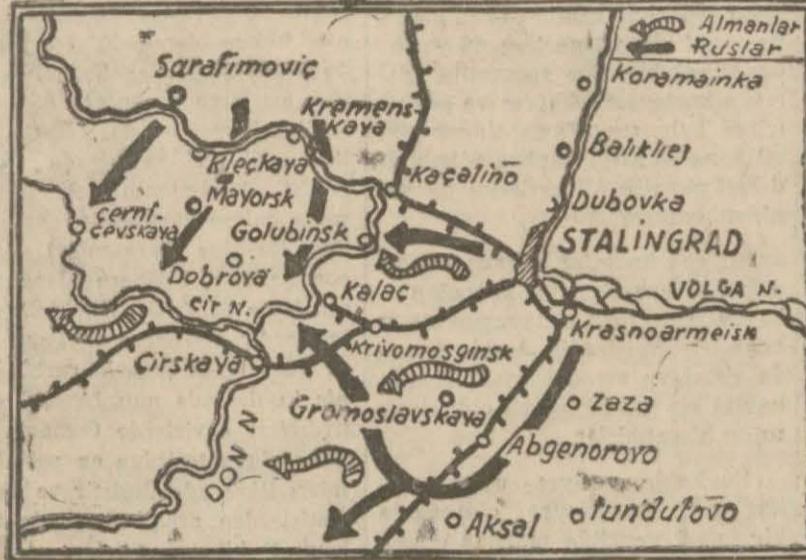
Almanlar
Ruslar
Sarafimoviç
Kremenskaya
Koramainka
Balıklıej
Kleçkaya
Kaçalino
Mayorsk
Dubovka
Çernişevskaya
Golubinsk
STALINGRAD
Dobroya
Çir N.
Kalaç
VOLGA N.
Krasnoarmeisk
Krivomosginsk
Çirskaya
Zaza
Gromoslavskaya
DON N.
Abgenorovo
Aksal
Tundutovo